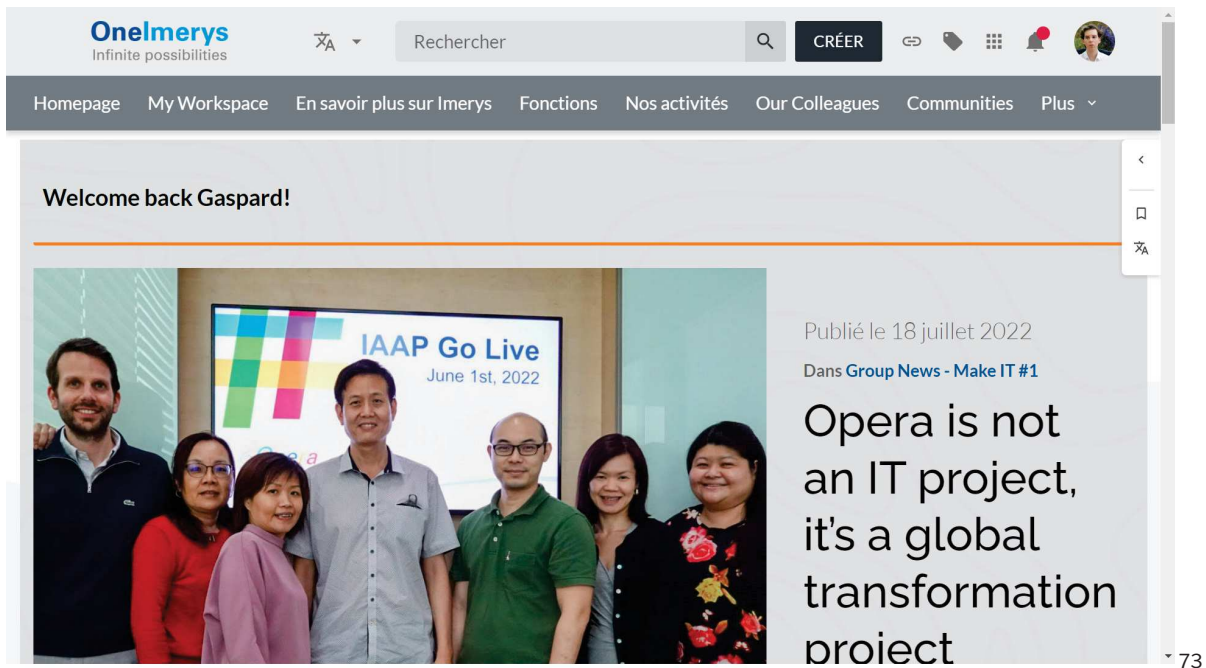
OneImerys
Infinite possibilities

Rechercher

CRÉER

Homepage My Workspace En savoir plus sur Imerys Fonctions Nos activités Our Colleagues Communities Plus

Welcome back Gaspard!

IAAP Go Live
June 1st, 2022

Publié le 18 juillet 2022

Dans Group News - Make IT #1

Opera is not an IT project, it's a global transformation project

73